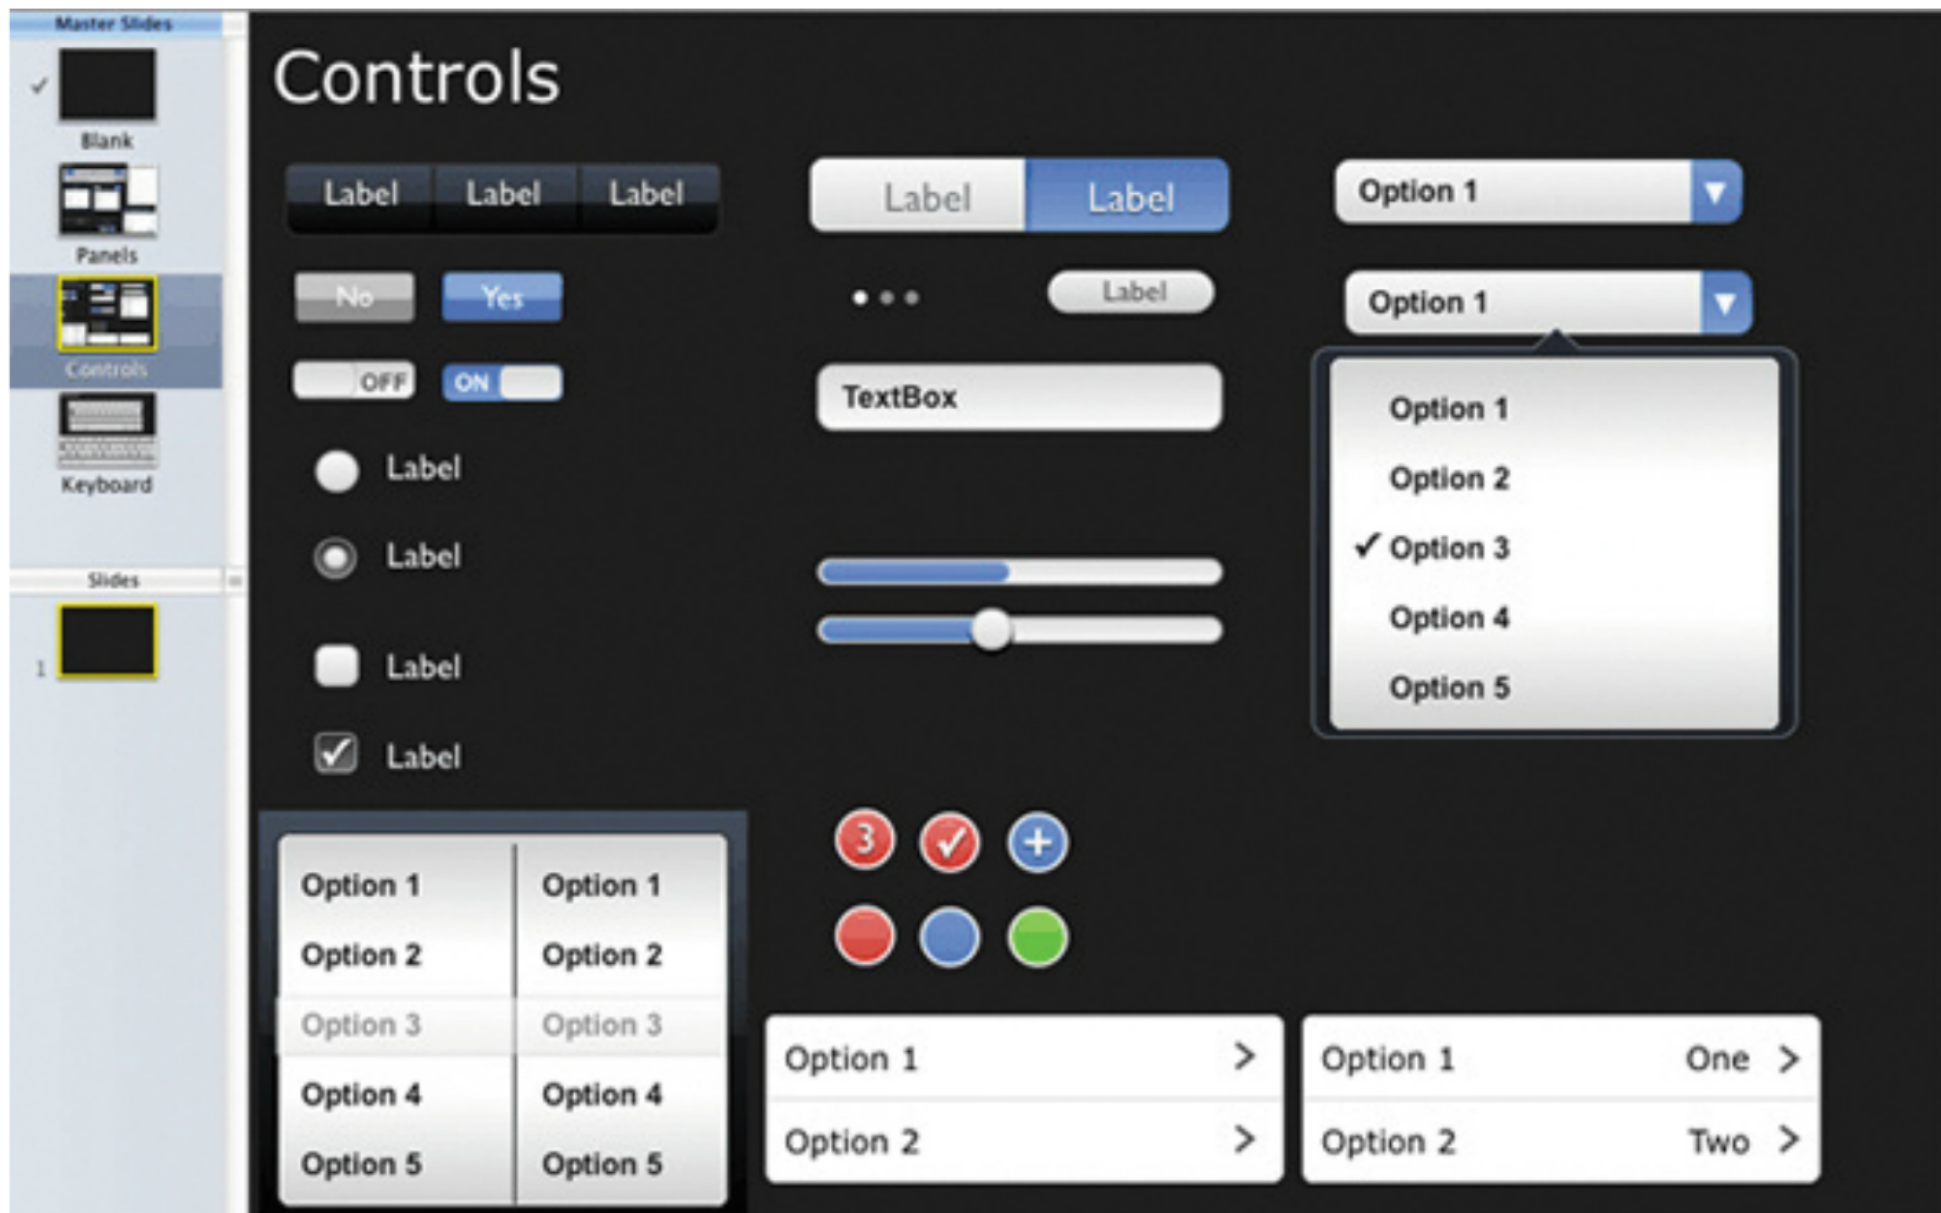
Master Slides

Blank

Panels

Controls

Keyboard

Slides

1

Controls

Label Label Label

Label Label

Option 1

No Yes

Label

Option 1

OFF ON

TextBox

Option 1
Option 2
✓ Option 3
Option 4
Option 5

Label

Label

Label

Label

3

Option 1 Option 1
Option 2 Option 2
Option 3 Option 3
Option 4 Option 4
Option 5 Option 5

Option 1 >
Option 2 >

Option 1 One >
Option 2 Two >